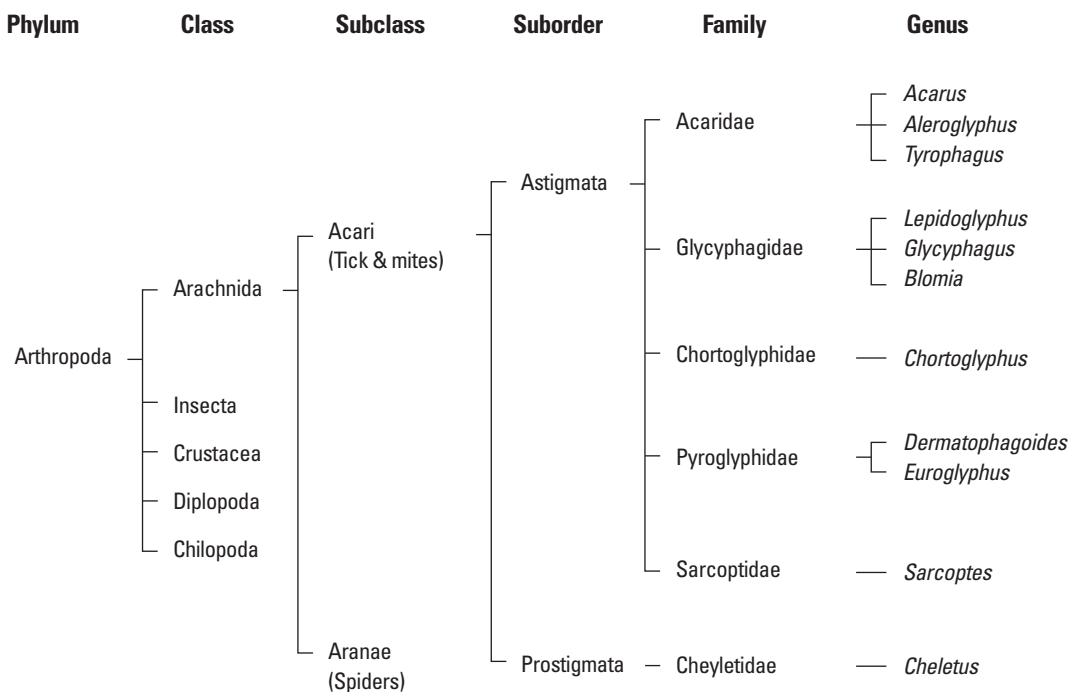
Phylum Class Subclass Suborder Family Genus

Arthropoda

Arachnida
Insecta
Crustacea
Diplopoda
Chilopoda

Acari
(Tick & mites)

Aranae
(Spiders)

Astigmata
Prostigmata

Acaridae
Glycyphagidae
Chortoglyphidae
Pyroglyphidae
Sarcoptidae
Cheyletidae

*Acarus*
*Aleroglyphus*
*Tyrophagus*
*Lepidoglyphus*
*Glycyphagus*
*Blomia*
*Chortoglyphus*
*Dermatophagoides*
*Euroglyphus*
*Sarcoptes*
*Cheletus*